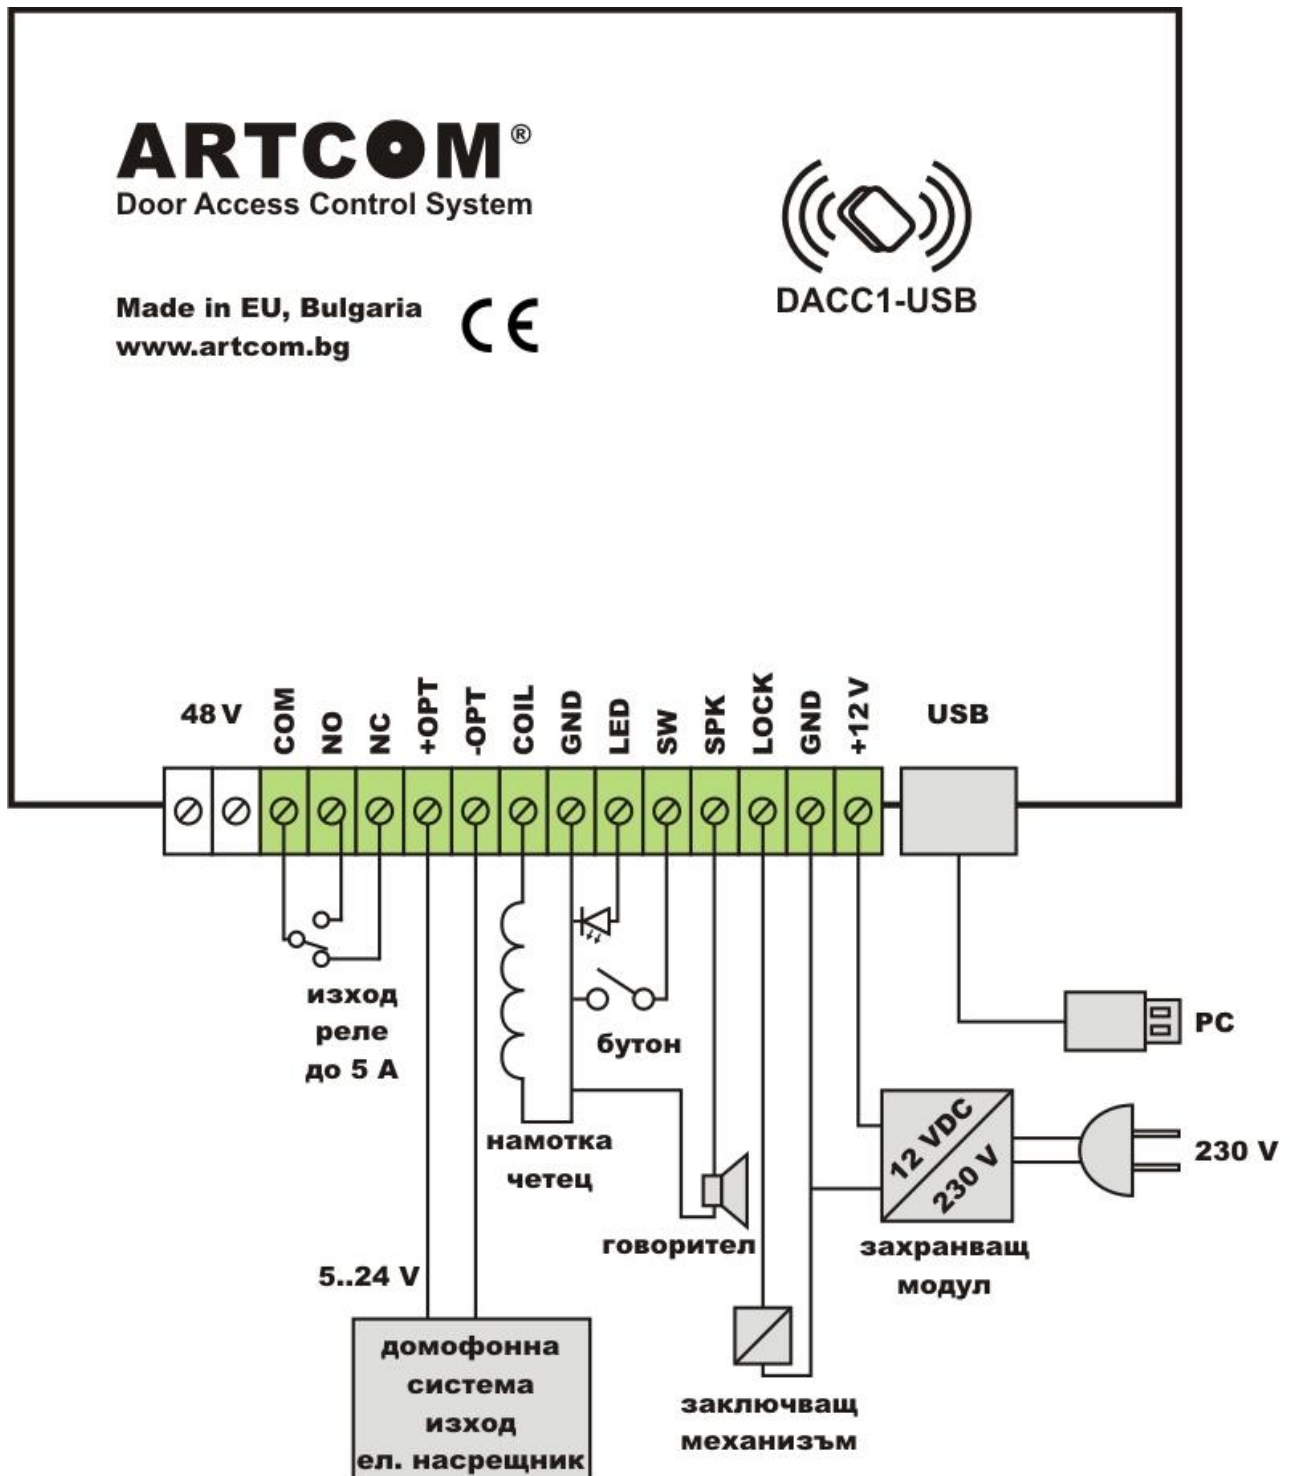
ARTCOM®
Door Access Control System

Made in EU, Bulgaria
www.artcom.bg

CE

DACC1-USB

48 V
COM
NO
NC
+OPT
-OPT
COIL
GND
LED
SW
SPK
LOCK
GND
+12 V
USB

изход реле до 5 A

бутон

PC

намотка четец

12 VDC
230 V

230 V

говорител

захранващ модул

5..24 V

домофонна система изход ел. насрещник

заключващ механизъм